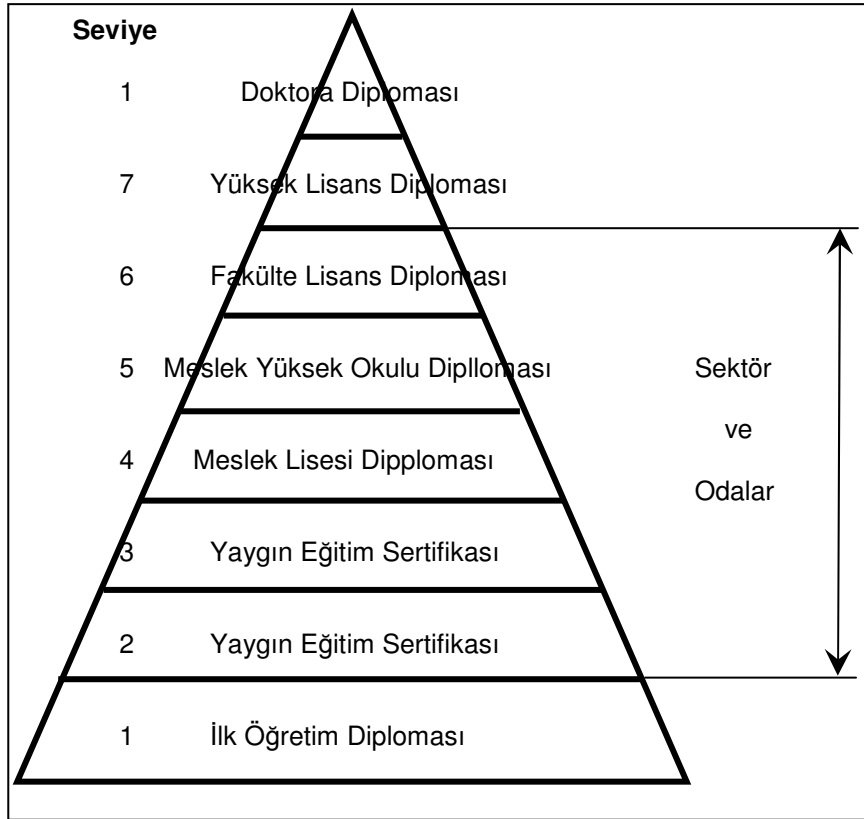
Seviye

1 Doktora Diploması

7 Yüksek Lisans Diploması

6 Fakülte Lisans Diploması

5 Meslek Yüksek Okulu Dipllloması

4 Meslek Lisesi Dipploması

3 Yaygın Eğitim Sertifikası

2 Yaygın Eğitim Sertifikası

1 İlk Öğretim Diploması

Sektör
ve
Odalar